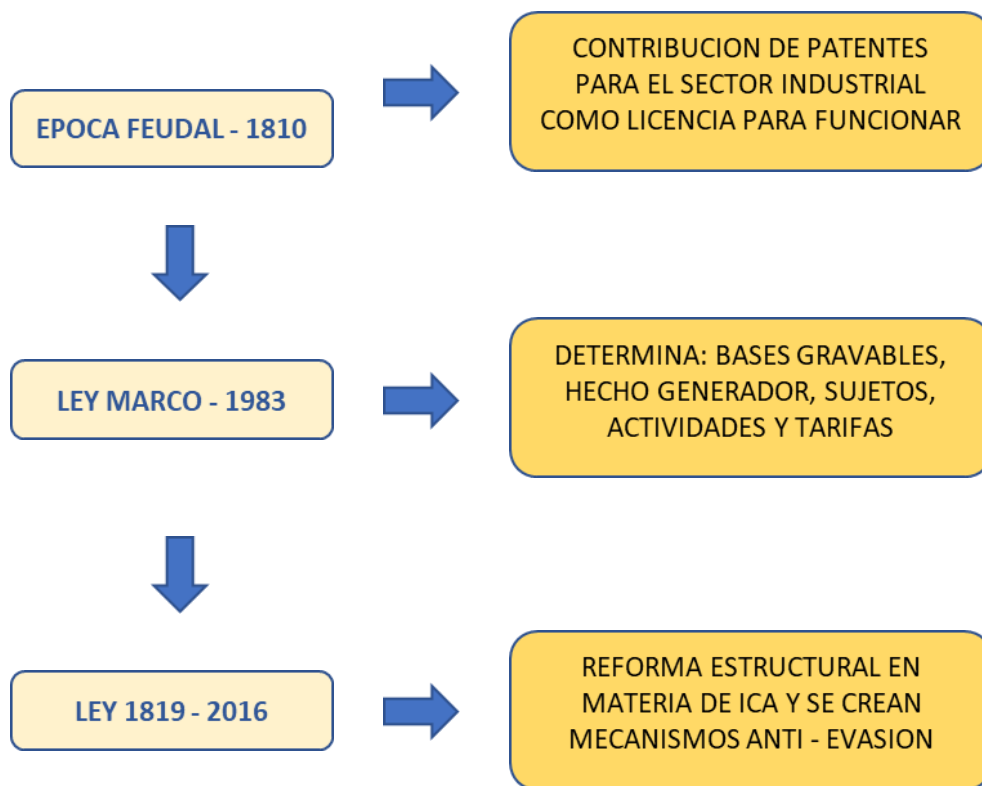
EPOCA FEUDAL - 1810

CONTRIBUCION DE PATENTES PARA EL SECTOR INDUSTRIAL COMO LICENCIA PARA FUNCIONAR

LEY MARCO - 1983

DETERMINA: BASES GRAVABLES, HECHO GENERADOR, SUJETOS, ACTIVIDADES Y TARIFAS

LEY 1819 - 2016

REFORMA ESTRUCTURAL EN MATERIA DE ICA Y SE CREAN MECANISMOS ANTI - EVASION